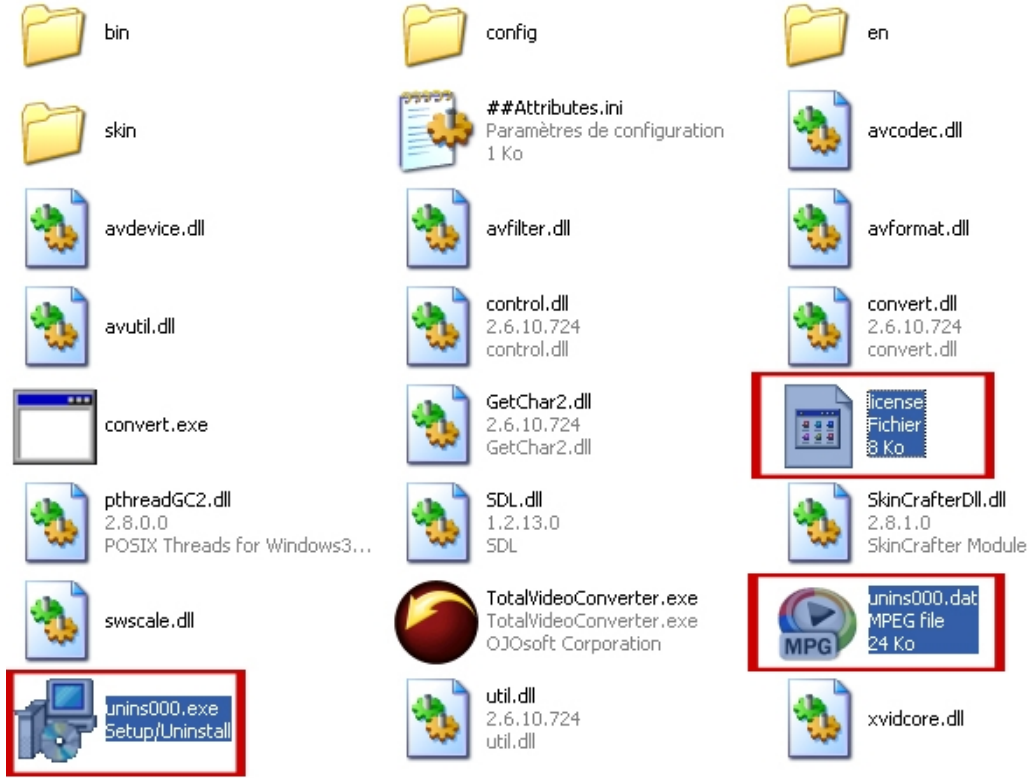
bin

config

en

skin

##Attributes.ini
Paramètres de configuration
1 Ko

avcodec.dll

avdevice.dll

avfilter.dll

avformat.dll

avutil.dll

control.dll
2.6.10.724
control.dll

convert.dll
2.6.10.724
convert.dll

convert.exe

GetChar2.dll
2.6.10.724
GetChar2.dll

license
Fichier
8 Ko

pthreadGC2.dll
2.8.0.0
POSIX Threads for Windows3...

SDL.dll
1.2.13.0
SDL

SkinCrafterDll.dll
2.8.1.0
SkinCrafter Module

swscale.dll

TotalVideoConverter.exe
TotalVideoConverter.exe
OJOsoft Corporation

MPG

unins000.dat
MPEG file
24 Ko

unins000.exe
Setup/Uninstall

util.dll
2.6.10.724
util.dll

xvidcore.dll